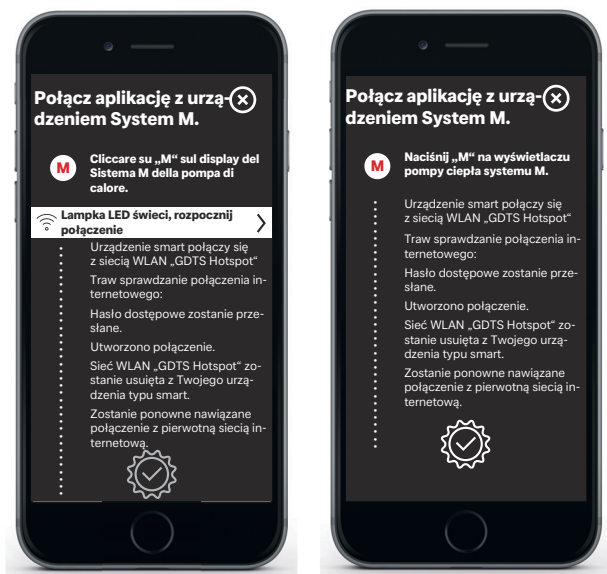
Połącz aplikację z urządzeniem System M.

M Cliccare su „M" sul display del Sistema M della pompa di calore.

Lampka LED świeci, rozpocznij połączenie

Urządzenie smart połączy się z siecią WLAN „GDTS Hotspot"

Traw sprawdzanie połączenia internetowego:

Hasło dostępowe zostanie przesłane.

Utworzono połączenie.

Sieć WLAN „GDTS Hotspot" zostanie usuięta z Twojego urządzenia typu smart.

Zostanie ponowne nawiązane połączenie z pierwotną siecią internetową.

Połącz aplikację z urządzeniem System M.

M Naciśnij „M" na wyświetlaczu pompy ciepła systemu M.

Urządzenie smart połączy się z siecią WLAN „GDTS Hotspot"

Traw sprawdzanie połączenia internetowego:

Hasło dostępowe zostanie przesłane.

Utworzono połączenie.

Sieć WLAN „GDTS Hotspot" zostanie usuięta z Twojego urządzenia typu smart.

Zostanie ponowne nawiązane połączenie z pierwotną siecią internetową.